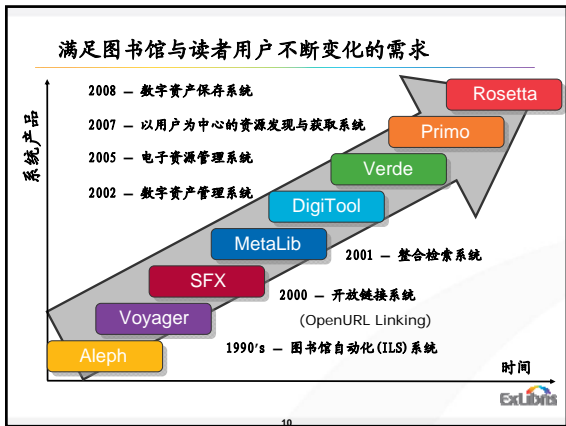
满足图书馆与读者用户不断变化的需求

系统产品

2008 – 数字资产保存系统

2007 – 以用户为中心的资源发现与获取系统

2005 – 电子资源管理系统

2002 – 数字资产管理系统

Rosetta

Primo

Verde

DigiTool

MetaLib

2001 – 整合检索系统

SFX

2000 – 开放链接系统

(OpenURL Linking)

Voyager

1990's – 图书馆自动化(ILS)系统

Aleph

时间

ExLibris

10